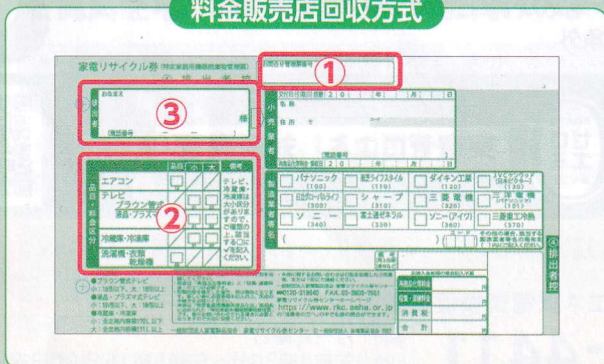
料金販売店回収方式

家電リサイクル券 (特定家庭用機器廃棄物管理票)
④ 排出者控

①

お名前
排出者
③
様
(電話番号 ー ー )

小売業者
名称
住所
(電話番号 ー ー )

交付年月日(引取日) 2 0 年 月 日

②
品目・料金区分
品目 小 大 備考
エアコン
テレビ ブラウン管式 液晶・プラズマ
冷蔵庫・冷凍庫
洗濯機・衣類乾燥機
テレビ、冷蔵庫・冷凍庫は大小区分があります。ご確認の上○をしてください。

製造業者等名
パナソニック (100)
東芝ライフスタイル (110)
ダイキン工業 (120)
シャープ (310)
三菱電機 (320)
ソニー (340)
富士通ゼネラル (330)
ソニー(アイワ) (380)
三洋電機 (150)
三菱重工冷熱 (370)
日立グローバルライフソリューションズ (300)

④ 排出者控